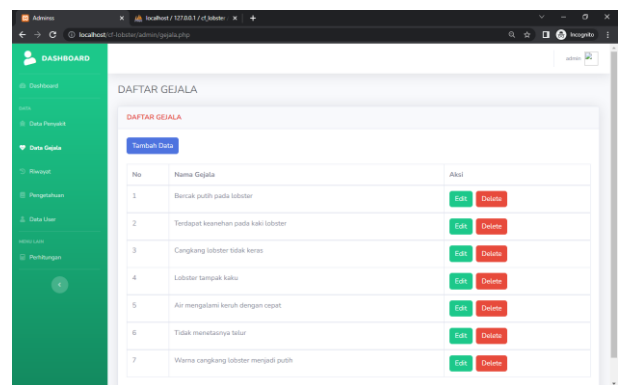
Adminsu
localhost / 127.0.0.1 / cf_lobster
localhost/cf-lobster/admin/gejala.php
Incognito

DASHBOARD
Dashboard
DATA
Data Penyakit
Data Gejala
Riwayat
Pengetahuan
Data User
MENU LAIN
Perhitungan

admin

DAFTAR GEJALA

DAFTAR GEJALA

Tambah Data

| No | Nama Gejala | Aksi |
|---|---|---|
| 1 | Bercak putih pada lobster | Edit Delete |
| 2 | Terdapat keanehan pada kaki lobster | Edit Delete |
| 3 | Cangkang lobster tidak keras | Edit Delete |
| 4 | Lobster tampak kaku | Edit Delete |
| 5 | Air mengalami keruh dengan cepat | Edit Delete |
| 6 | Tidak menetasnya telur | Edit Delete |
| 7 | Warna cangkang lobster menjadi putih | Edit Delete |